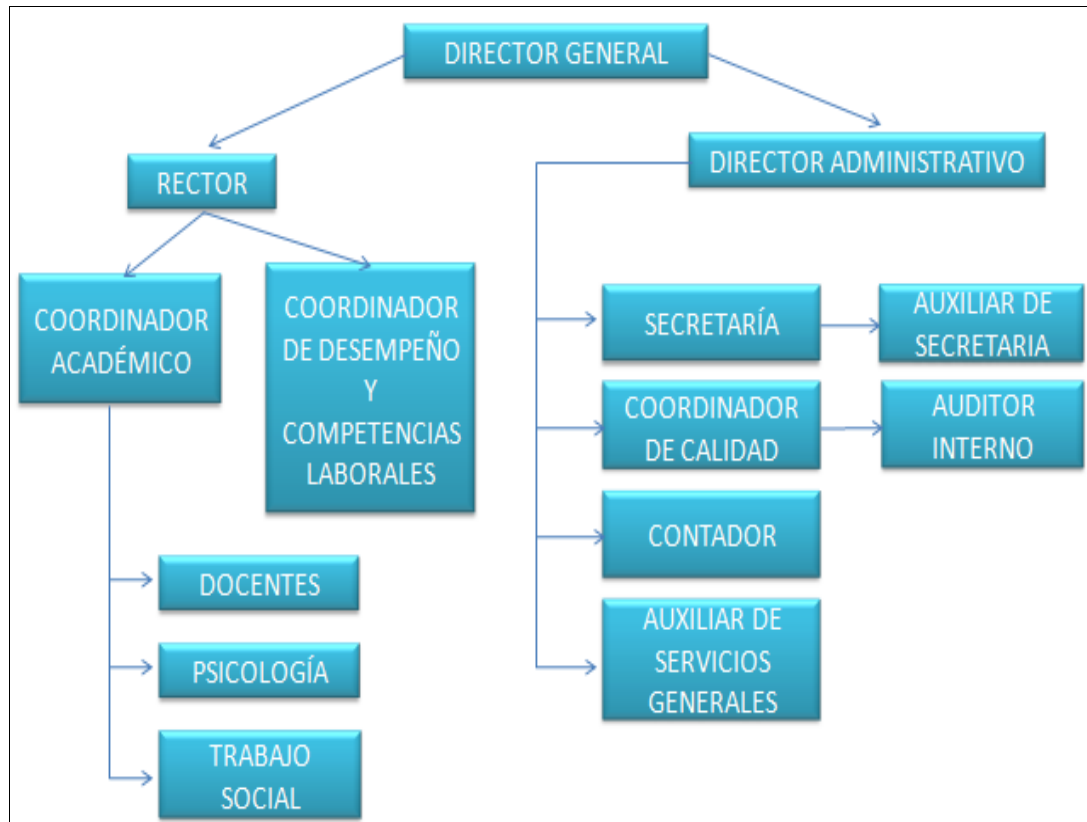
DIRECTOR GENERAL

RECTOR

DIRECTOR ADMINISTRATIVO

COORDINADOR ACADÉMICO

COORDINADOR DE DESEMPEÑO Y COMPETENCIAS LABORALES

SECRETARÍA

AUXILIAR DE SECRETARIA

COORDINADOR DE CALIDAD

AUDITOR INTERNO

CONTADOR

AUXILIAR DE SERVICIOS GENERALES

DOCENTES

PSICOLOGÍA

TRABAJO SOCIAL